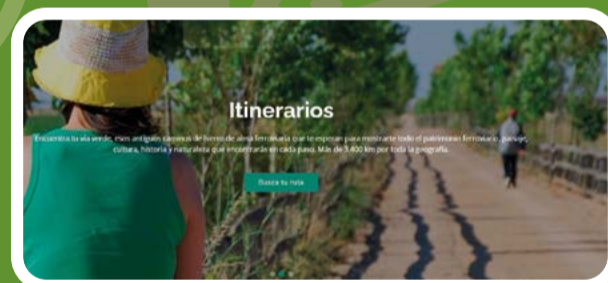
Itinerarios

Encuentra tu vía verde, esos antiguos caminos de hierro de alma ferroviaria que te esperan para mostrarte todo el patrimonio ferroviario, paisaje, cultura, historia y naturaleza que encontrarás en cada paso. Más de 3.400 km por toda la geografía.

Busca tu ruta